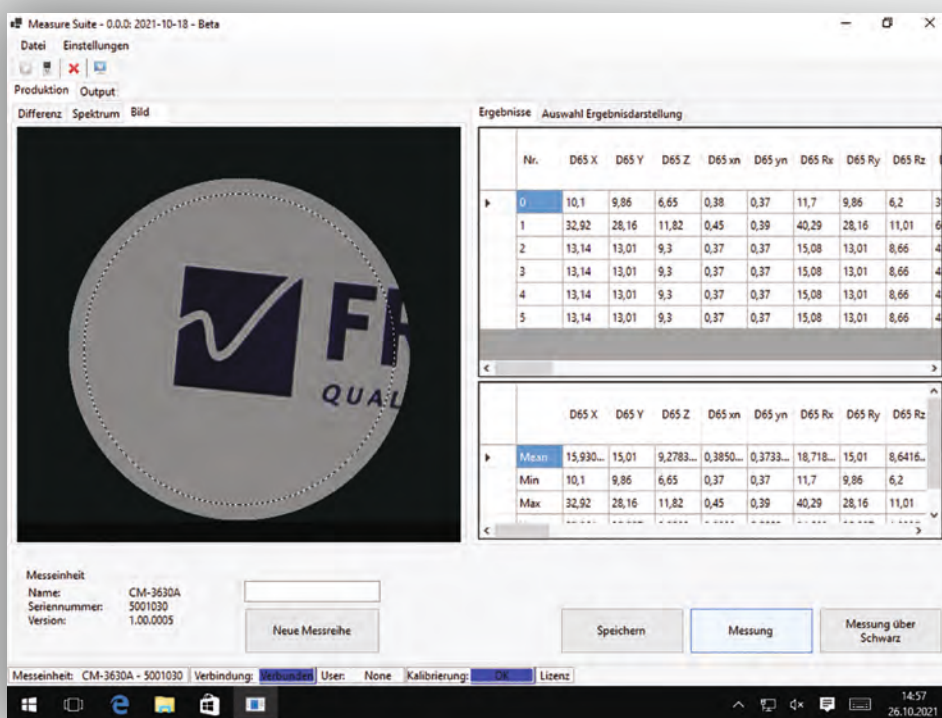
Measure Suite - 0.0.0: 2021-10-18 - Beta

Datei Einstellungen

Produktion Output

Differenz Spektrum Bild

FR
QUAL

Ergebnisse Auswahl Ergebnisdarstellung

| | Nr. | D65 X | D65 Y | D65 Z | D65 xn | D65 yn | D65 Rx | D65 Ry | D65 Rz |
|---|---|---|---|---|---|---|---|---|---|
| ▸ | 0 | 10,1 | 9,86 | 6,65 | 0,38 | 0,37 | 11,7 | 9,86 | 6,2 |
| | 1 | 32,92 | 28,16 | 11,82 | 0,45 | 0,39 | 40,29 | 28,16 | 11,01 |
| | 2 | 13,14 | 13,01 | 9,3 | 0,37 | 0,37 | 15,08 | 13,01 | 8,66 |
| | 3 | 13,14 | 13,01 | 9,3 | 0,37 | 0,37 | 15,08 | 13,01 | 8,66 |
| | 4 | 13,14 | 13,01 | 9,3 | 0,37 | 0,37 | 15,08 | 13,01 | 8,66 |
| | 5 | 13,14 | 13,01 | 9,3 | 0,37 | 0,37 | 15,08 | 13,01 | 8,66 |

| | | D65 X | D65 Y | D65 Z | D65 xn | D65 yn | D65 Rx | D65 Ry | D65 Rz |
|---|---|---|---|---|---|---|---|---|---|
| ▸ | Mean | 15,930... | 15,01 | 9,2783... | 0,3850... | 0,3733... | 18,718... | 15,01 | 8,6416... |
| | Min | 10,1 | 9,86 | 6,65 | 0,37 | 0,37 | 11,7 | 9,86 | 6,2 |
| | Max | 32,92 | 28,16 | 11,82 | 0,45 | 0,39 | 40,29 | 28,16 | 11,01 |

Messeinheit
Name: CM-3630A
Seriennummer: 5001030
Version: 1.00.0005

Neue Messreihe

Speichern

Messung

Messung über Schwarz

Messeinheit: CM-3630A - 5001030 | Verbindung: Verbunden | User: None | Kalibrierung: OK | Lizenz

14:57
26.10.2021